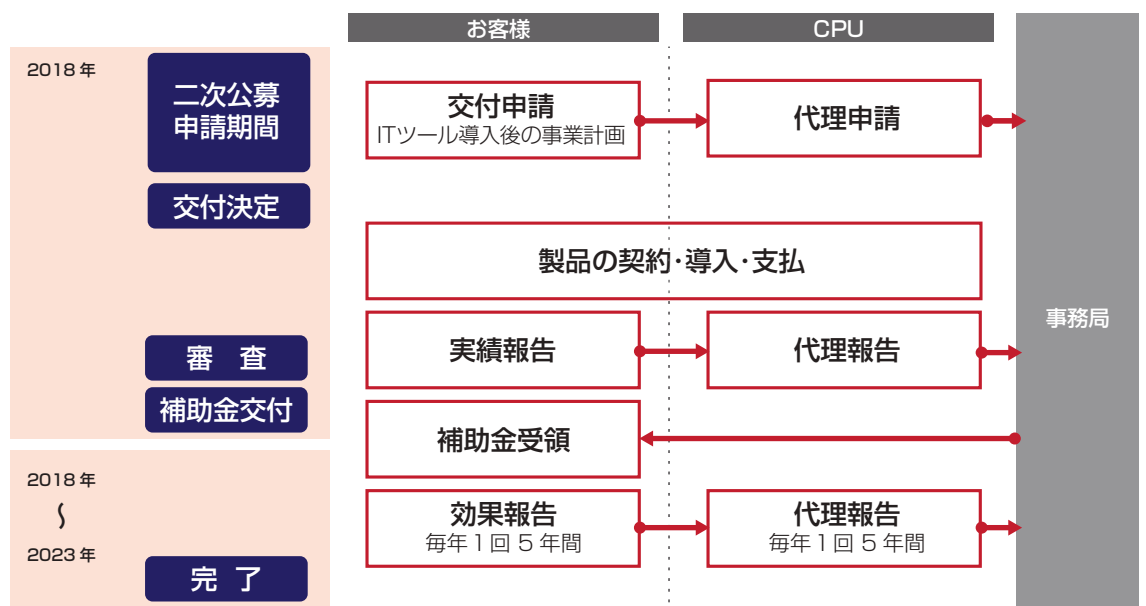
お客様

CPU

2018 年

二次公募
申請期間

交付申請
ITツール導入後の事業計画

代理申請

交付決定

製品の契約・導入・支払

事務局

審　査

実績報告

代理報告

補助金交付

補助金受領

2018 年
∫
2023 年

効果報告
毎年 1 回 5 年間

代理報告
毎年 1 回 5 年間

完　了